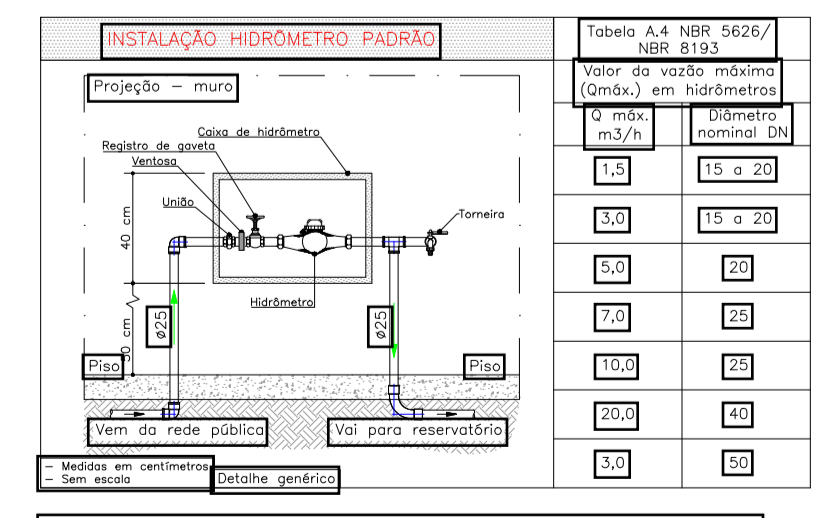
INSTALAÇÃO HIDRÔMETRO PADRÃO

Projeção – muro

Caixa de hidrômetro
Registro de gaveta
Ventosa
União
Torneira
40 cm
30 cm
Ø25
Ø25
Hidrômetro
Piso
Piso
Vem da rede pública
Vai para reservatório

– Medidas em centímetros
– Sem escala
Detalhe genérico

Tabela A.4 NBR 5626/ NBR 8193

Valor da vazão máxima (Qmáx.) em hidrômetros

| Q máx. m3/h | Diâmetro nominal DN |
|---|---|
| 1,5 | 15 a 20 |
| 3,0 | 15 a 20 |
| 5,0 | 20 |
| 7,0 | 25 |
| 10,0 | 25 |
| 20,0 | 40 |
| 3,0 | 50 |